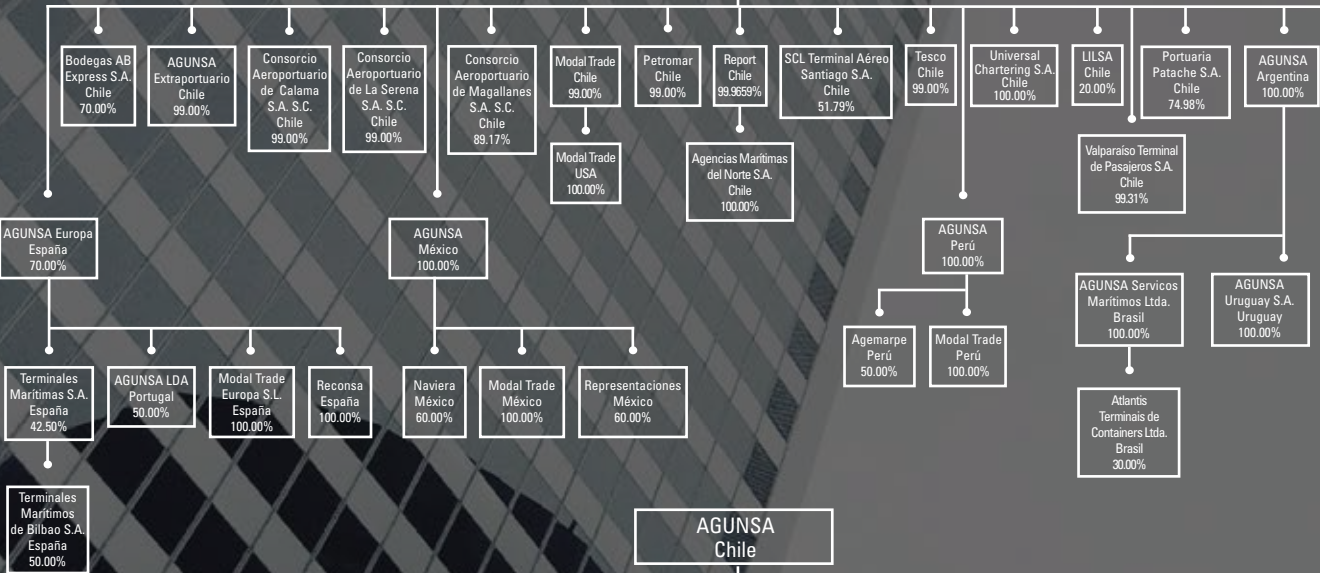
Bodegas AB Express S.A. Chile 70.00%

AGUNSA Extraportuario Chile 99.00%

Consorcio Aeroportuario de Calama S.A. S.C. Chile 99.00%

Consorcio Aeroportuario de La Serena S.A. S.C. Chile 99.00%

Consorcio Aeroportuario de Magallanes S.A. S.C. Chile 89.17%

Modal Trade Chile 99.00%

Petromar Chile 99.00%

Report Chile 99.9659%

SCL Terminal Aéreo Santiago S.A. Chile 51.79%

Tesco Chile 99.00%

Universal Chartering S.A. Chile 100.00%

LILSA Chile 20.00%

Portuaria Patache S.A. Chile 74.98%

AGUNSA Argentina 100.00%

Modal Trade USA 100.00%

Agencias Marítimas del Norte S.A. Chile 100.00%

Valparaíso Terminal de Pasajeros S.A. Chile 99.31%

AGUNSA Europa España 70.00%

AGUNSA México 100.00%

AGUNSA Perú 100.00%

AGUNSA Servicos Marítimos Ltda. Brasil 100.00%

AGUNSA Uruguay S.A. Uruguay 100.00%

Agemarpe Perú 50.00%

Modal Trade Perú 100.00%

Terminales Marítimas S.A. España 42.50%

AGUNSA LDA Portugal 50.00%

Modal Trade Europa S.L. España 100.00%

Reconsa España 100.00%

Naviera México 60.00%

Modal Trade México 100.00%

Representaciones México 60.00%

Atlantis Terminais de Containers Ltda. Brasil 30.00%

Terminales Marítimos de Bilbao S.A. España 50.00%

AGUNSA Chile